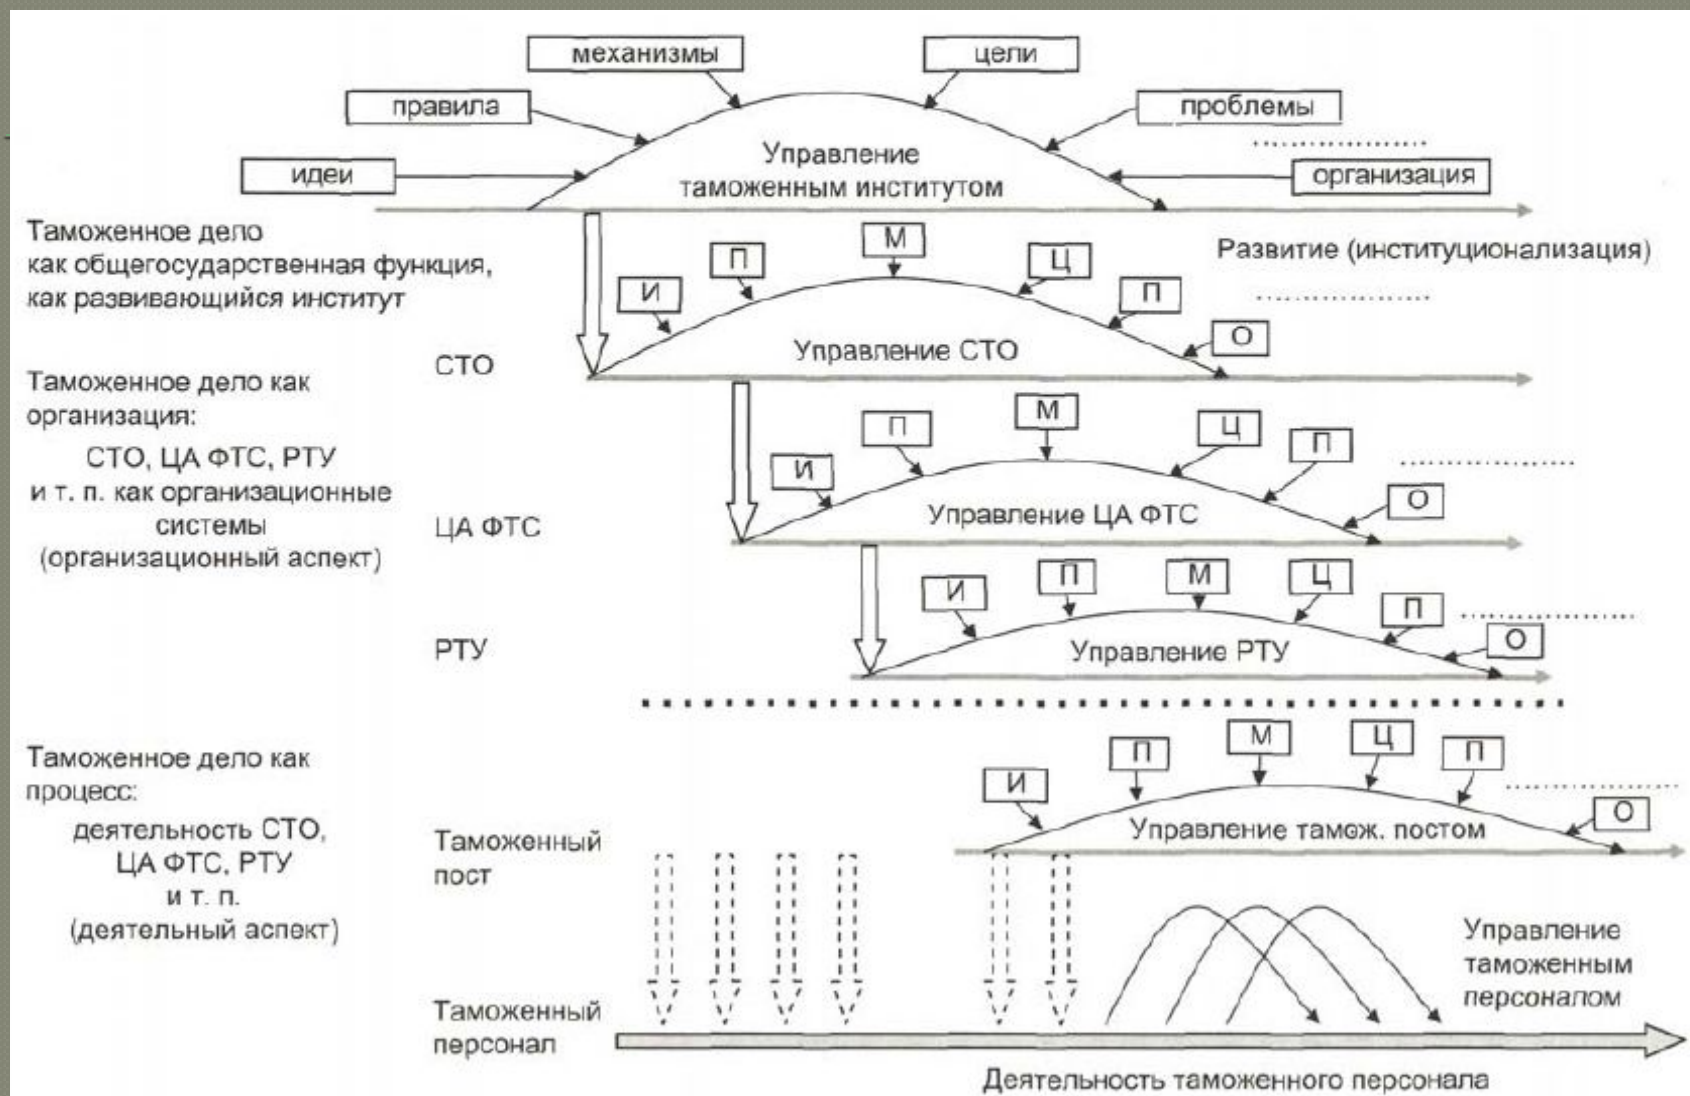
механизмы

цели

правила

проблемы

идеи

Управление таможенным институтом

организация

Таможенное дело как общегосударственная функция, как развивающийся институт

Развитие (институционализация)

М

П

Ц

И

П

О

СТО

Управление СТО

Таможенное дело как организация:

СТО, ЦА ФТС, РТУ и т. п. как организационные системы (организационный аспект)

М

П

Ц

И

П

О

ЦА ФТС

Управление ЦА ФТС

И

П

М

Ц

П

О

РТУ

Управление РТУ

Таможенное дело как процесс:

деятельность СТО, ЦА ФТС, РТУ и т. п. (деятельный аспект)

М

П

Ц

П

И

О

Таможенный пост

Управление тамож. постом

Управление таможенным персоналом

Таможенный персонал

Деятельность таможенного персонала